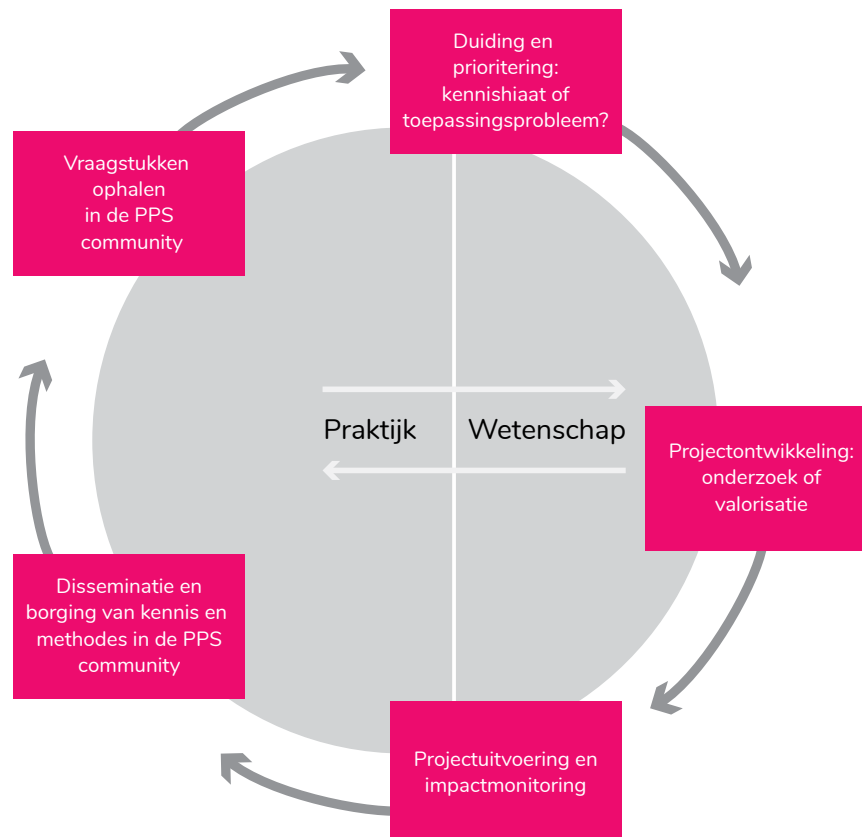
Duiding en prioritering: kennishiaat of toepassingsprobleem?

Projectontwikkeling: onderzoek of valorisatie

Projectuitvoering en impactmonitoring

Disseminatie en borging van kennis en methodes in de PPS community

Vraagstukken ophalen in de PPS community

Praktijk

Wetenschap